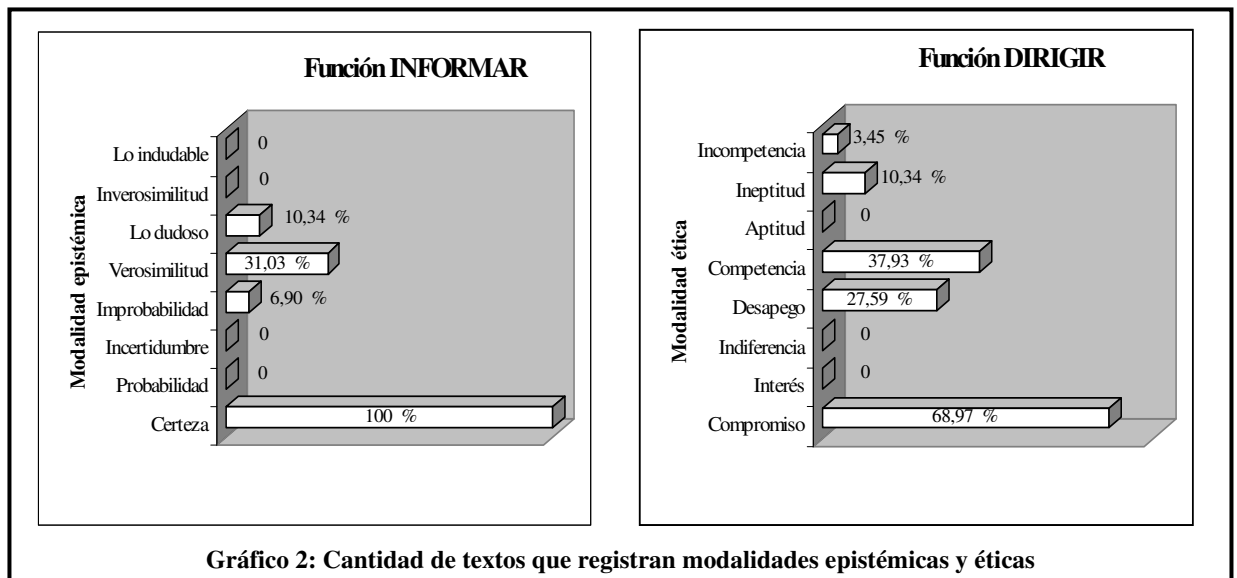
Función INFORMAR

Modalidad epistémica

Lo indudable 0
Inverosimilitud 0
Lo dudoso 10,34 %
Verosimilitud 31,03 %
Improbabilidad 6,90 %
Incertidumbre 0
Probabilidad 0
Certeza 100 %

Función DIRIGIR

Modalidad ética

Incompetencia 3,45 %
Ineptitud 10,34 %
Aptitud 0
Competencia 37,93 %
Desapego 27,59 %
Indiferencia 0
Interés 0
Compromiso 68,97 %

Gráfico 2: Cantidad de textos que registran modalidades epistémicas y éticas